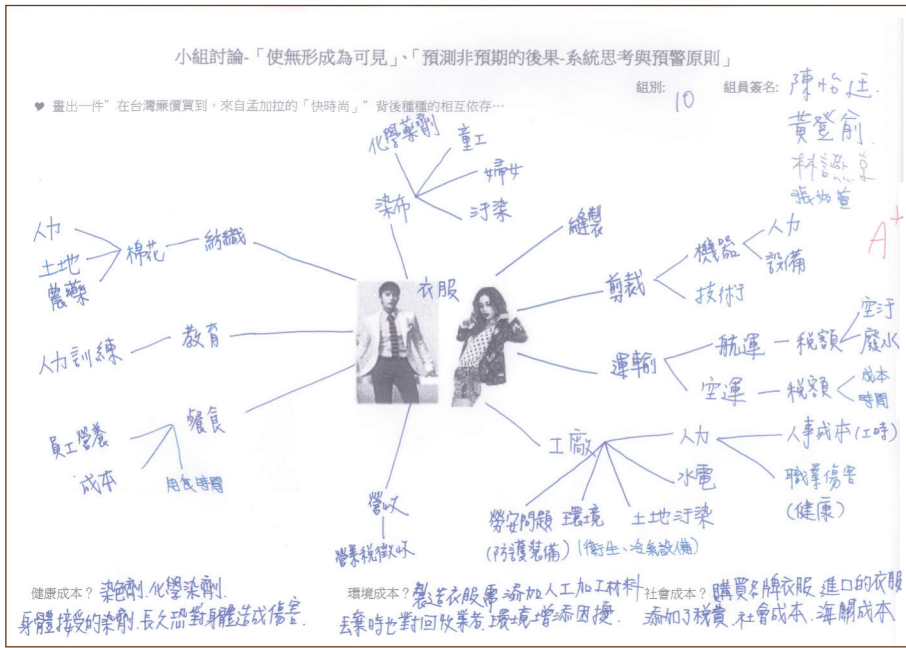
小組討論-「使無形成為可見」、「預測非預期的後果-系統思考與預警原則」

♥ 畫出一件"在台灣廉價買到，來自孟加拉的「快時尚」"背後種種的相互依存…

組別: 10

組員簽名: 陳怡廷 黃鶯俞 林語宸 張妙萱

A+

化學藥劑
童工
婦女
染布
汙染
縫製
人力
土地
農藥
棉花
紡織
衣服
剪裁
機器
人力
設備
技術
人力訓練
教育
運輸
航運
稅額
空汙
廢水
空運
稅額
成本
時間
員工營養
餐食
成本
用餐時間
工廠
人力
人事成本(工時)
職業傷害 (健康)
水電
勞安問題 (防護裝備)
環境 (衛生、通風設備)
土地汙染
營收
營業稅徵收

健康成本? 染色劑、化學染劑.
身體接受的染劑,長久恐對身體造成傷害.

環境成本? 製造衣服需添加人工加工材料
丟棄時也對回收業者、環境增添困擾.

社會成本? 購買名牌衣服、進口的衣服
添加了稅費、社會成本、海關成本